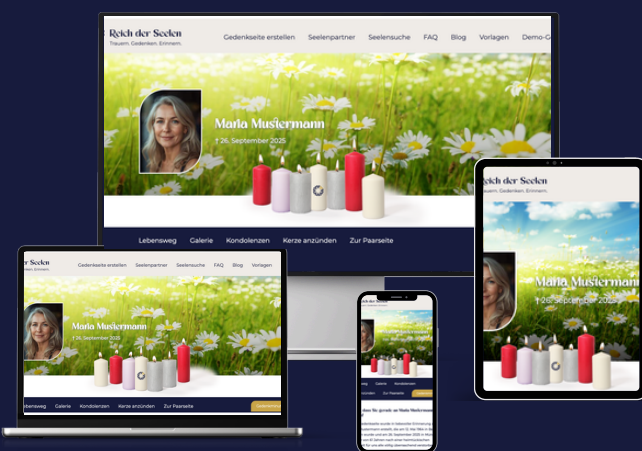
Reich der Seelen
Trauern. Gedenken. Erinnern.
Gedenkseite erstellen Seelenpartner Seelensuche FAQ Blog Vorlagen Demo-G

Maria Mustermann
† 26. September 2025

Lebensweg Galerie Kondolenzen Kerze anzünden Zur Paarseite

der Seelen
Trauern. Gedenken. Erinnern.
Gedenkseite erstellen Seelenpartner Seelensuche FAQ Blog Vorlagen

Maria Mustermann
† 26. September 2025

Lebensweg Galerie Kondolenzen Kerze anzünden Zur Paarseite

Reich der Seelen
Trauern. Gedenken. Erinnern.

Maria Mustermann
† 26. September 2025

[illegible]

Reich der Seelen
Trauern. Gedenken. Erinnern.

Maria Mustermann
† 26. September 2025